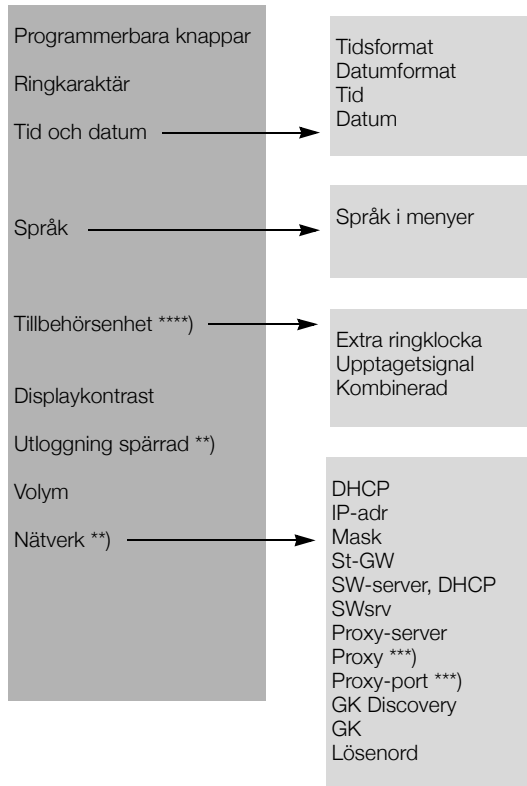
Programmerbara knappar

Ringkaraktär

Tid och datum

Tidsformat
Datumformat
Tid
Datum

Språk

Språk i menyer

Tillbehörsenhet ****)

Extra ringklocka
Upptagetsignal
Kombinerad

Displaykontrast

Utloggning spärrad **)

Volym

Nätverk **)

DHCP
IP-adr
Mask
St-GW
SW-server, DHCP
SWsrv
Proxy-server
Proxy ***)
Proxy-port ***)
GK Discovery
GK
Lösenord